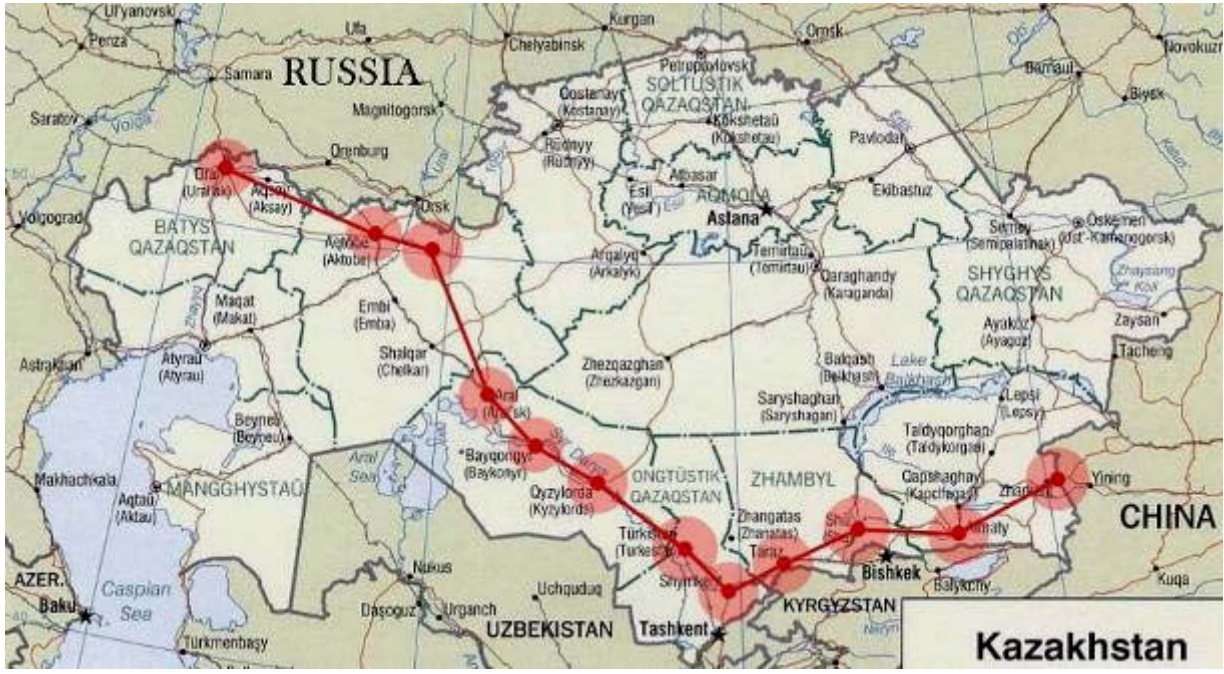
Ul'yanovsk
Kurgan
Omsk
Penza
Ufa
Chelyabinsk
Novokuz
Petropavlovsk
Barnaul
Samara
RUSSIA
SOLTUSTIK QAZAQSTAN
Biysk
Saratov
Magnitogorsk
Qostanay (Kostanay)
Kokshetau (Kokshetau)
Pavlodar
Volga
Orenburg
Rudnyy (Rudnyy)
Oral (Uralsk)
Aqsay (Aksay)
Atbasar
Ekibastuz
Orsk
Esil (Yesil)
AQMOLA
Volgograd
BATYS QAZAQSTAN
Astana
Semey (Semipalatinsk)
Oskemen (Ust'-Kamenogorsk)
Aqtobe (Aktobe)
Arqalyq (Arkalyk)
Temirtau (Temirtau)
Qaraghandy (Karaganda)
SHYGHYS QAZAQSTAN
Maqat (Makat)
Embi (Emba)
Zaysan
Ayakoz (Ayagoz)
Astrakhan
Atyrau (Atyrau)
Shalqar (Chelkar)
Zhezqazghan (Zhezkazgan)
Balqash (Balkhash)
Lake Balkhash
Tacheng
Aral (Aralsk)
Saryshaghan (Saryshagan)
Lepsi (Lepsy)
Beyneu (Beyneu)
Taldyqorghan (Taldykorgan)
Bayqongyr (Baykonyr)
Aral Sea
Syr Darya
Makhachkala
Aqtau (Aktau)
MANGGHYSTAU
Qyzylorda (Kyzylorda)
ONGTUSTIK QAZAQSTAN
ZHAMBYL
Capshaghay (Kapchagay)
Zharkent
Yining
CHINA
Zhangatas (Zhanatas)
Turkestan (Turkestan)
Taraz
Almaty
Bishkek
AZER.
Caspian Sea
Nukus
Shymkent
Balykchy
Kuqa
Baku
Uchquduq
KYRGYZSTAN
Dasoguz
Urganch
UZBEKISTAN
Tashkent
Turkmenbasy
Kazakhstan